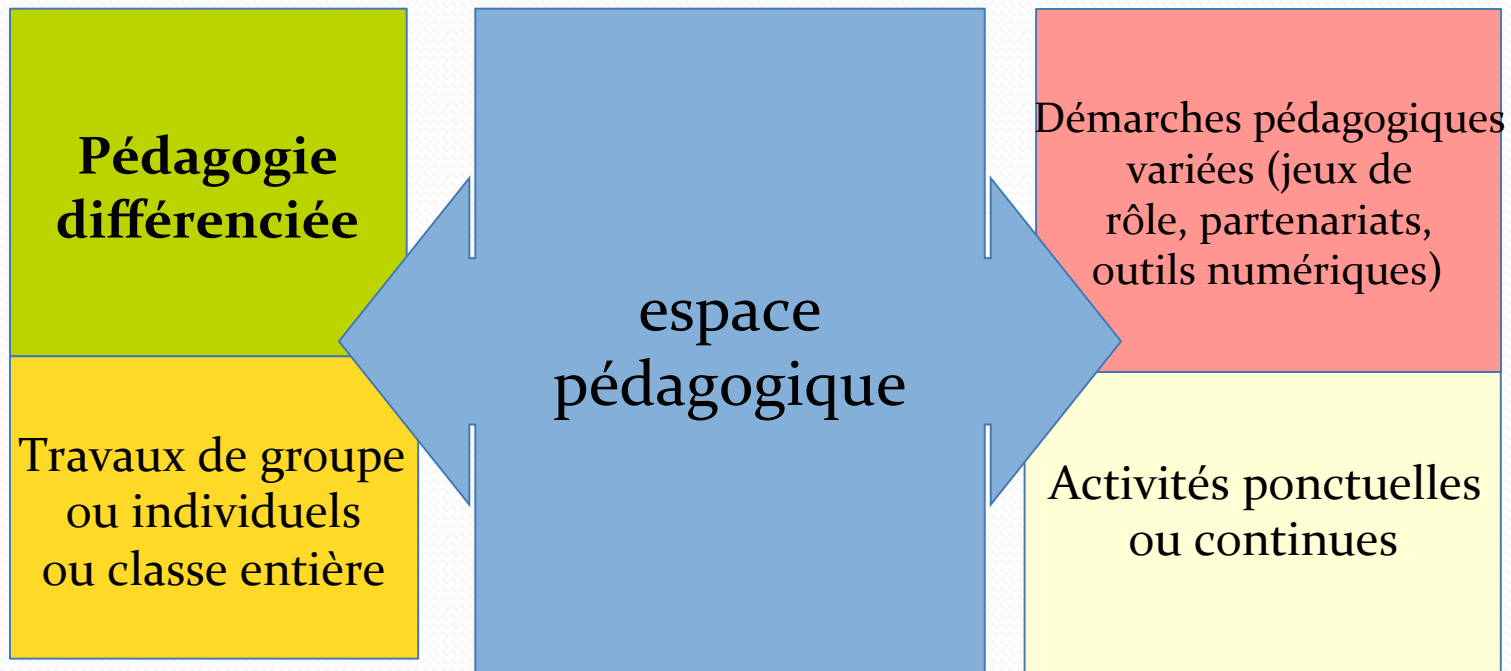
Pédagogie différenciée

Travaux de groupe ou individuels ou classe entière

espace pédagogique

Démarches pédagogiques variées (jeux de rôle, partenariats, outils numériques)

Activités ponctuelles ou continues